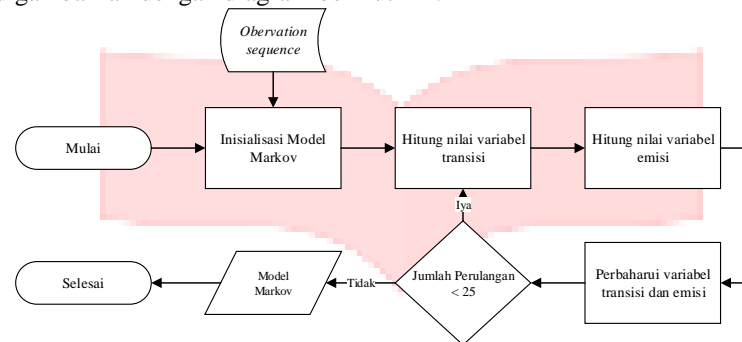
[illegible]ngan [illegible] dengan diagram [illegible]

Observation sequence

Mulai

Inisialisasi Model Markov

Hitung nilai variabel transisi

Hitung nilai variabel emisi

Iya

Selesai

Model Markov

Tidak

Jumlah Perulangan < 25

Perbaharui variabel transisi dan emisi